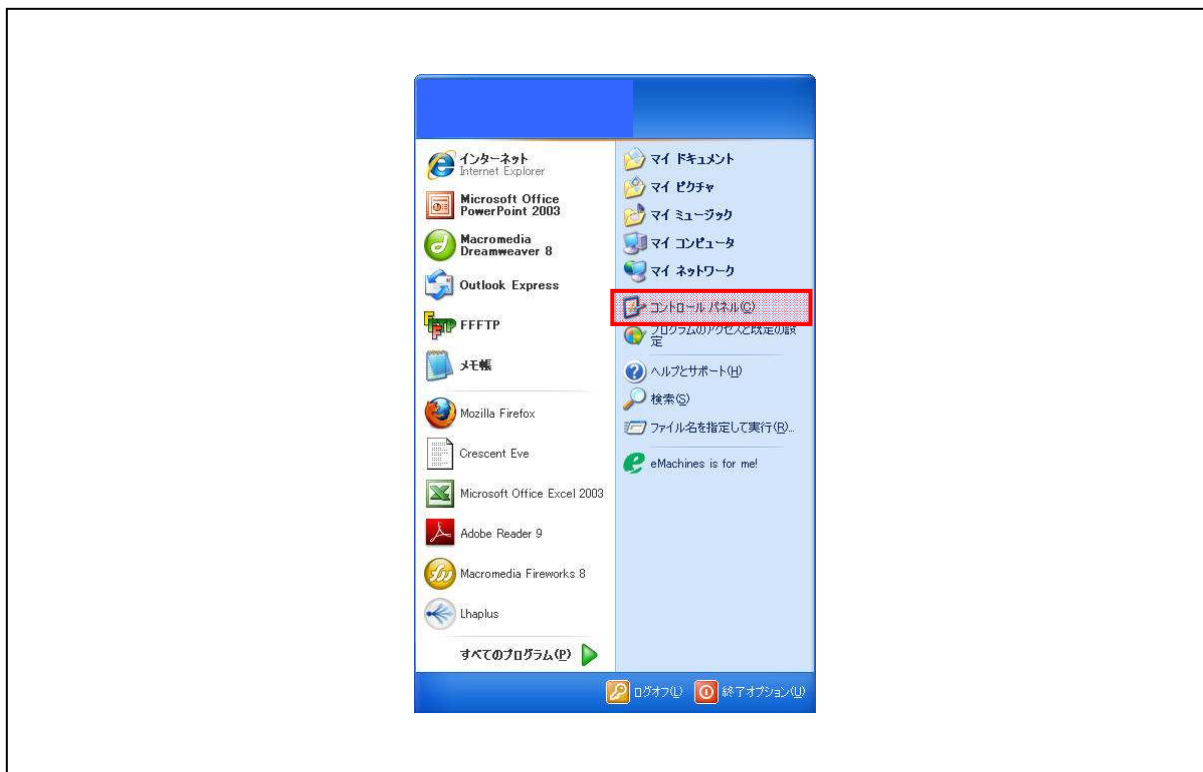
インターネット
Internet Explorer

Microsoft Office PowerPoint 2003

Macromedia Dreamweaver 8

Outlook Express

FFFTP

メモ帳

Mozilla Firefox

Crescent Eve

Microsoft Office Excel 2003

Adobe Reader 9

Macromedia Fireworks 8

Lhaplus

すべてのプログラム(P)

マイ ドキュメント

マイ ピクチャ

マイ ミュージック

マイ コンピュータ

マイ ネットワーク

コントロール パネル(C)

プログラムのアクセスと既定の設定

ヘルプとサポート(H)

検索(S)

ファイル名を指定して実行(R)...

eMachines is for me!

ログオフ(L)

終了オプション(U)